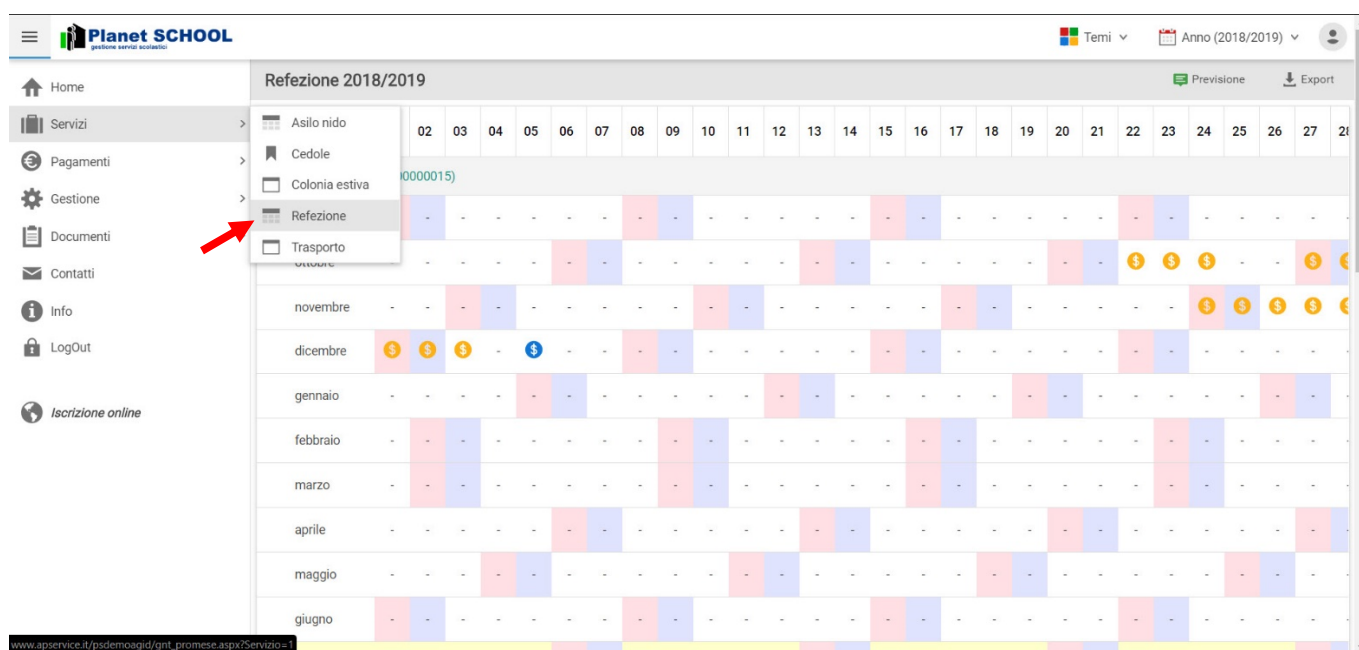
Planet SCHOOL
gestione servizi scolastici

Temi
Anno (2018/2019)

Home
Servizi
Pagamenti
Gestione
Documenti
Contatti
Info
LogOut

Iscrizione online

Refezione 2018/2019

Previsione
Export

Asilo nido
Cedole
Colonia estiva
Refezione
Trasporto

| | 02 | 03 | 04 | 05 | 06 | 07 | 08 | 09 | 10 | 11 | 12 | 13 | 14 | 15 | 16 | 17 | 18 | 19 | 20 | 21 | 22 | 23 | 24 | 25 | 26 | 27 | 2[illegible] |
|---|---|---|---|---|---|---|---|---|---|---|---|---|---|---|---|---|---|---|---|---|---|---|---|---|---|---|---|
| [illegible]00000015) | | | | | | | | | | | | | | | | | | | | | | | | | | | |
| | - | - | - | - | - | - | - | - | - | - | - | - | - | - | - | - | - | - | - | - | - | - | - | - | - | - | - |
| ottobre | - | - | - | - | - | - | - | - | - | - | - | - | - | - | - | - | - | - | - | - | $ | $ | $ | - | - | $ | $ |
| novembre | - | - | - | - | - | - | - | - | - | - | - | - | - | - | - | - | - | - | - | - | - | - | $ | $ | $ | $ | $ |
| dicembre | $ | $ | $ | - | $ | - | - | - | - | - | - | - | - | - | - | - | - | - | - | - | - | - | - | - | - | - | - |
| gennaio | - | - | - | - | - | - | - | - | - | - | - | - | - | - | - | - | - | - | - | - | - | - | - | - | - | - | - |
| febbraio | - | - | - | - | - | - | - | - | - | - | - | - | - | - | - | - | - | - | - | - | - | - | - | - | - | - | - |
| marzo | - | - | - | - | - | - | - | - | - | - | - | - | - | - | - | - | - | - | - | - | - | - | - | - | - | - | - |
| aprile | - | - | - | - | - | - | - | - | - | - | - | - | - | - | - | - | - | - | - | - | - | - | - | - | - | - | - |
| maggio | - | - | - | - | - | - | - | - | - | - | - | - | - | - | - | - | - | - | - | - | - | - | - | - | - | - | - |
| giugno | - | - | - | - | - | - | - | - | - | - | - | - | - | - | - | - | - | - | - | - | - | - | - | - | - | - | - |

www.apservice.it/psdemoagid/gnt_promese.aspx?Servizio=1